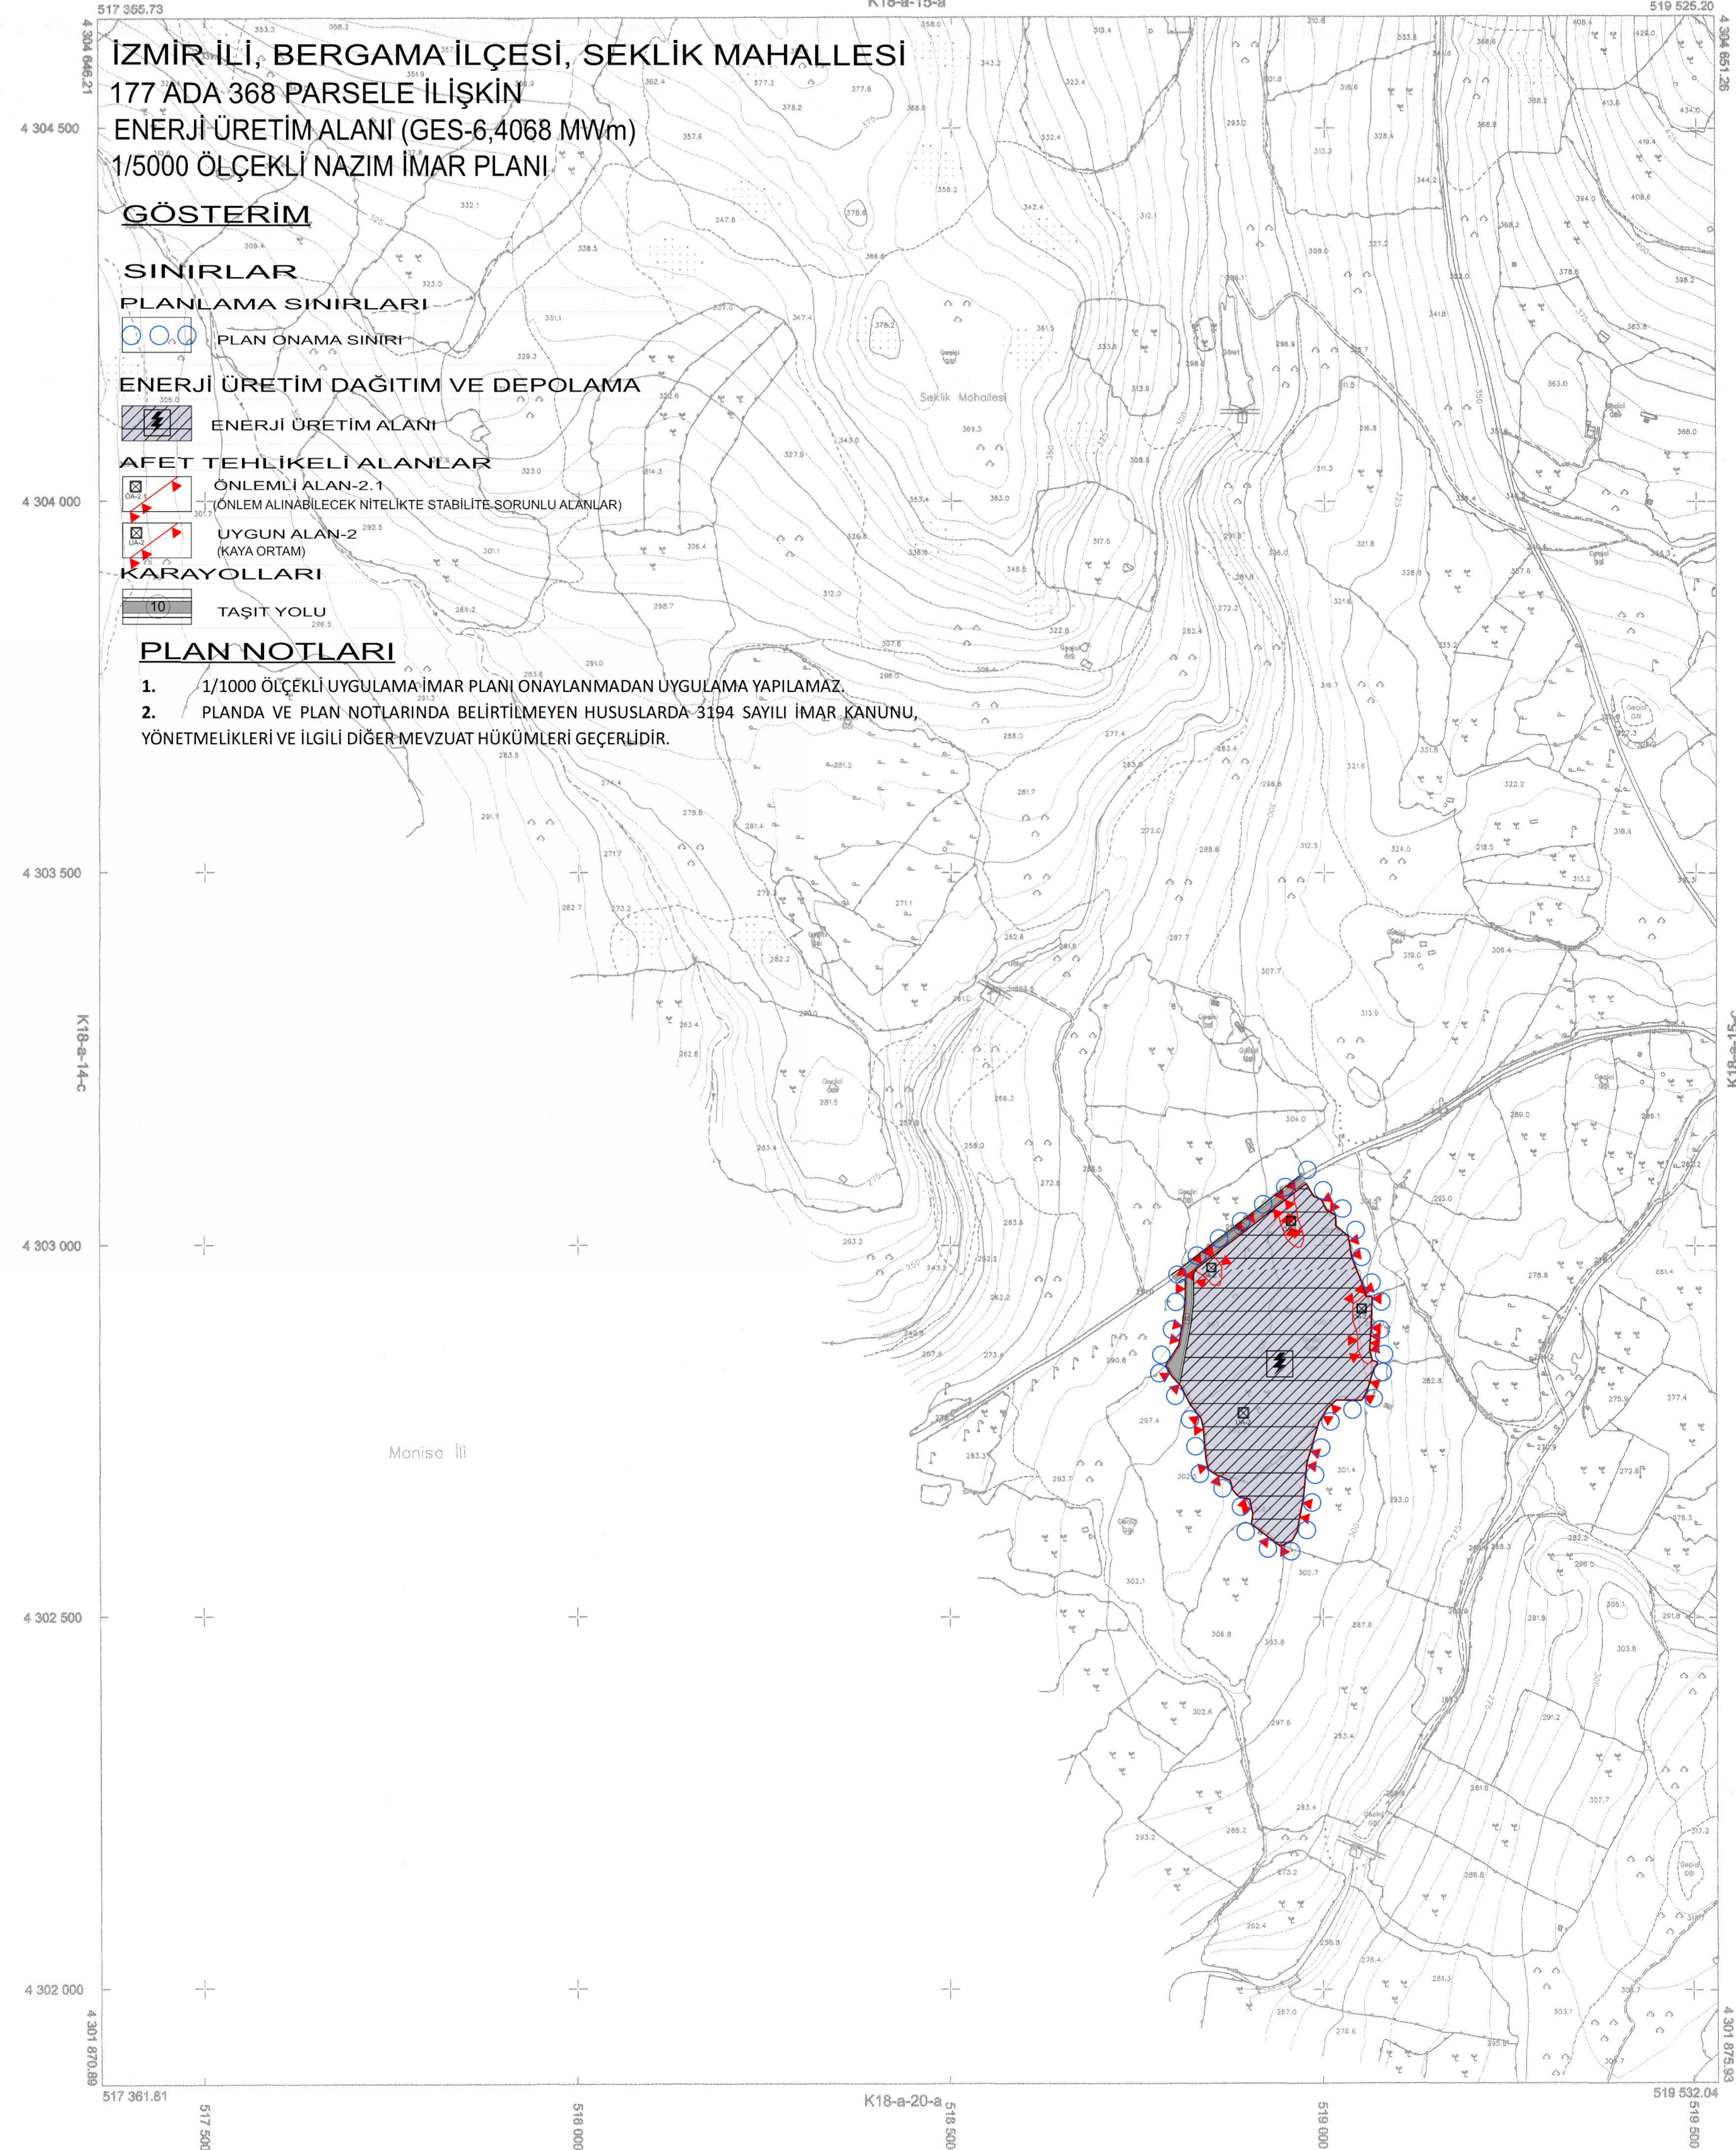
517 355.73
K18-a-15-a
519 525.20
4 304 646.21
4 304 651.26

İZMİR İLİ, BERGAMA İLÇESİ, SEKLİK MAHALLESİ
177 ADA 368 PARSELE İLİŞKİN
ENERJİ ÜRETİM ALANI (GES-6,4068 MWm)
1/5000 ÖLÇEKLİ NAZIM İMAR PLANI

GÖSTERİM

SINIRLAR
PLANLAMA SINIRLARI
PLAN ONAMA SINIRI

ENERJİ ÜRETİM DAĞITIM VE DEPOLAMA
ENERJİ ÜRETİM ALANI

AFET TEHLİKELİ ALANLAR
ÖNLEMLİ ALAN-2.1
(ÖNLEM ALINABİLECEK NİTELİKTE STABİLİTE SORUNLU ALANLAR)
UYGUN ALAN-2
(KAYA ORTAM)

KARAYOLLARI
10
TAŞIT YOLU

PLAN NOTLARI
1. 1/1000 ÖLÇEKLİ UYGULAMA İMAR PLANI ONAYLANMADAN UYGULAMA YAPILAMAZ.
2. PLANDA VE PLAN NOTLARINDA BELİRTİLMEYEN HUSUSLARDA 3194 SAYILI İMAR KANUNU, YÖNETMELİKLERİ VE İLGİLİ DİĞER MEVZUAT HÜKÜMLERİ GEÇERLİDİR.

4 304 500
4 304 000
4 303 500
4 303 000
4 302 500
4 302 000

Seklik Mahallesi
Manisa İli

K18-a-14-c
K18-a-15-c

4 301 870.89
4 301 875.93
517 361.81
K18-a-20-a
519 532.04
517 500
518 000
518 500
519 000
519 500